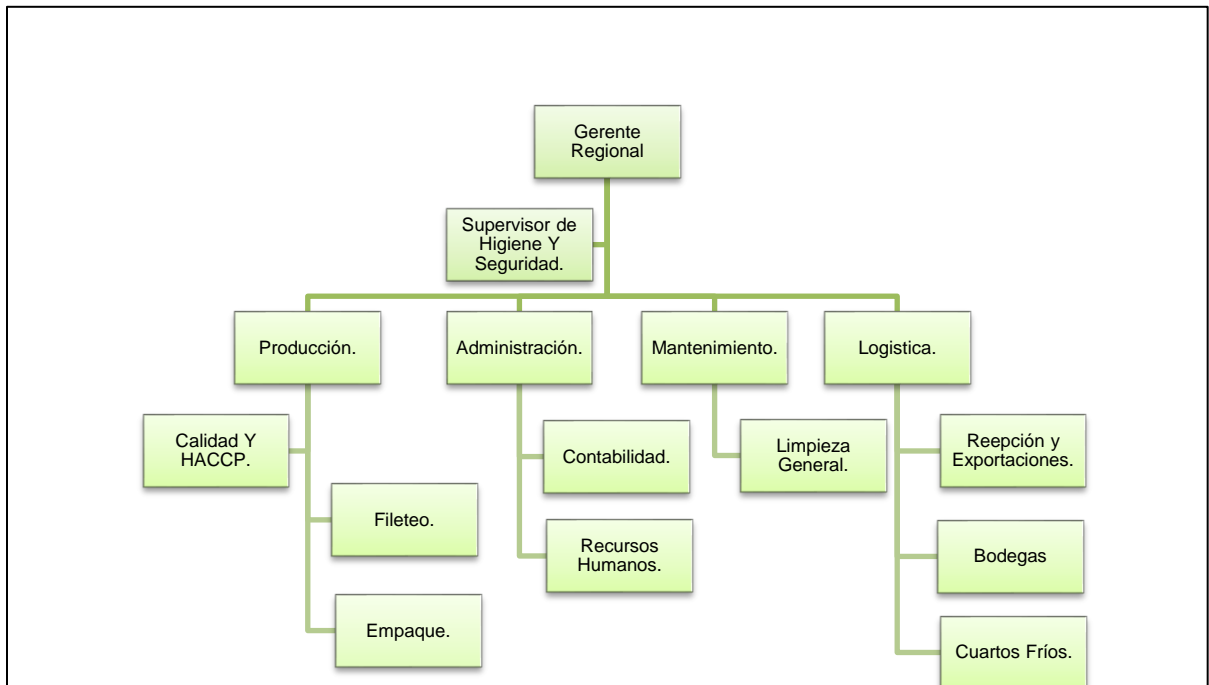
Gerente Regional

Supervisor de Higiene Y Seguridad.

Producción.

Administración.

Mantenimiento.

Logistica.

Calidad Y HACCP.

Fileteo.

Empaque.

Contabilidad.

Recursos Humanos.

Limpieza General.

Reepción y Exportaciones.

Bodegas

Cuartos Fríos.